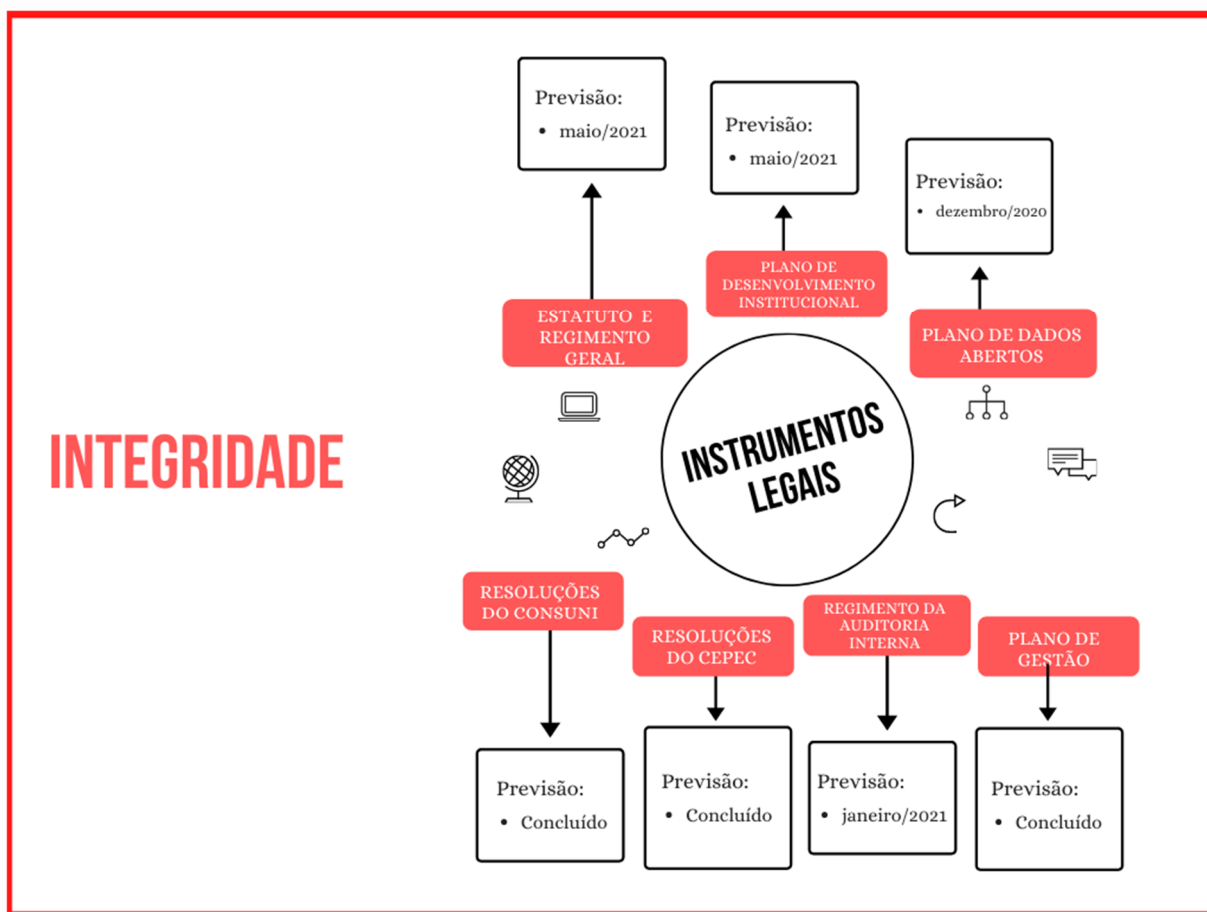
INTEGRIDADE

INSTRUMENTOS LEGAIS

ESTATUTO E REGIMENTO GERAL

Previsão:
- maio/2021

PLANO DE DESENVOLVIMENTO INSTITUCIONAL

Previsão:
- maio/2021

PLANO DE DADOS ABERTOS

Previsão:
- dezembro/2020

RESOLUÇÕES DO CONSUNI

Previsão:
- Concluído

RESOLUÇÕES DO CEPEC

Previsão:
- Concluído

REGIMENTO DA AUDITORIA INTERNA

Previsão:
- janeiro/2021

PLANO DE GESTÃO

Previsão:
- Concluído